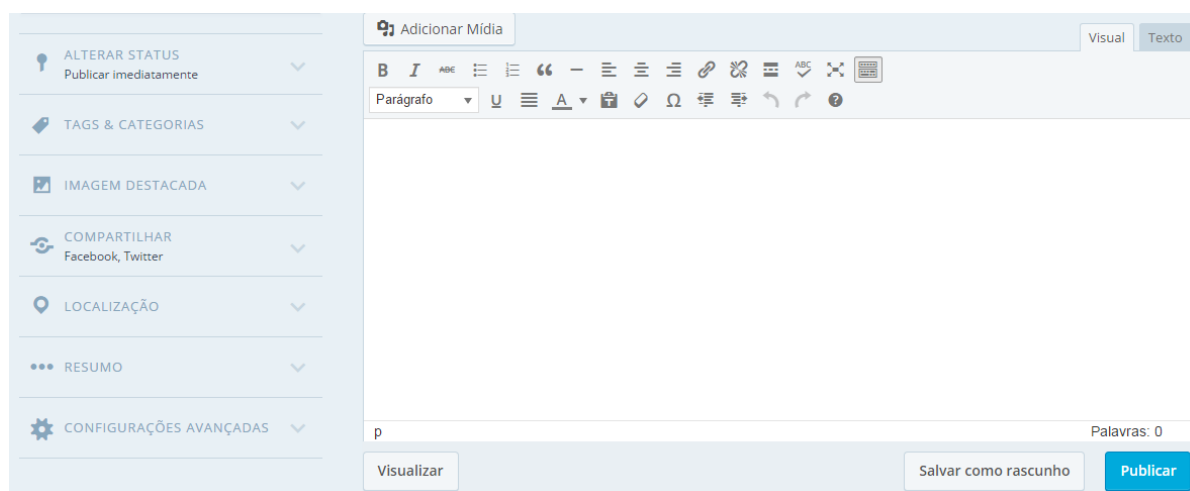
ALTERAR STATUS
Publicar imediatamente

TAGS & CATEGORIAS

IMAGEM DESTACADA

COMPARTILHAR
Facebook, Twitter

LOCALIZAÇÃO

RESUMO

CONFIGURAÇÕES AVANÇADAS

Adicionar Mídia

Visual Texto

B I ABC

Parágrafo U A Ω

p

Palavras: 0

Visualizar

Salvar como rascunho

Publicar